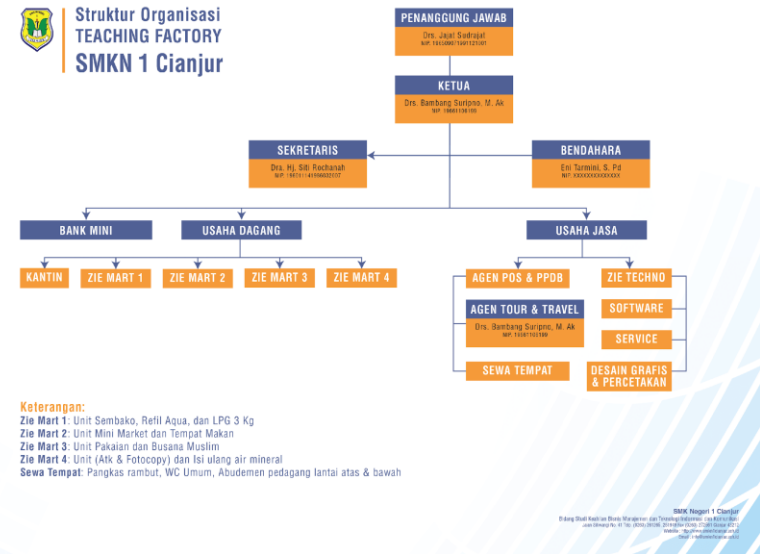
Struktur Organisasi
TEACHING FACTORY
SMKN 1 Cianjur

PENANGGUNG JAWAB
Drs. Jajat Sudrajat
NIP. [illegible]

KETUA
Drs. Bambang Suripno, M. Ak
NIP. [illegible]

SEKRETARIS
Dra. Hj. Siti Rochanah
NIP. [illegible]

BENDAHARA
Eni Tarmini, S. Pd
NIP. XXXXXXXXXXXXX

BANK MINI

USAHA DAGANG

USAHA JASA

KANTIN

ZIE MART 1

ZIE MART 2

ZIE MART 3

ZIE MART 4

AGEN POS & PPDB

AGEN TOUR & TRAVEL
Drs. Bambang Suripno, M. Ak
NIP. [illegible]

SEWA TEMPAT

ZIE TECHNO

SOFTWARE

SERVICE

DESAIN GRAFIS & PERCETAKAN

Keterangan:
Zie Mart 1: Unit Sembako, Refil Aqua, dan LPG 3 Kg
Zie Mart 2: Unit Mini Market dan Tempat Makan
Zie Mart 3: Unit Pakaian dan Busana Muslim
Zie Mart 4: Unit (Atk & Fotocopy) dan Isi ulang air mineral
Sewa Tempat: Pangkas rambut, WC Umum, Abudemen pedagang lantai atas & bawah

SMK Negeri 1 Cianjur
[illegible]